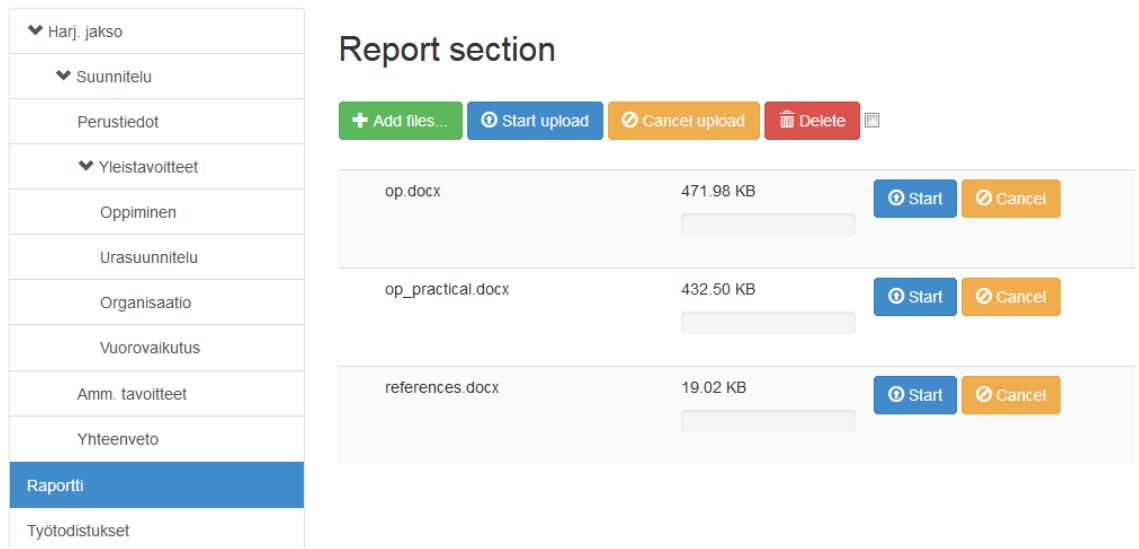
Harj. jakso
Suunnitelu
Perustiedot
Yleistavoitteet
Oppiminen
Urasuunnitelu
Organisaatio
Vuorovaikutus
Amm. tavoitteet
Yhteenveto
Raportti
Työtodistukset

Report section

Add files... Start upload Cancel upload Delete

| op.docx | 471.98 KB | Start | Cancel |
|---|---|---|---|
| op_practical.docx | 432.50 KB | Start | Cancel |
| references.docx | 19.02 KB | Start | Cancel |